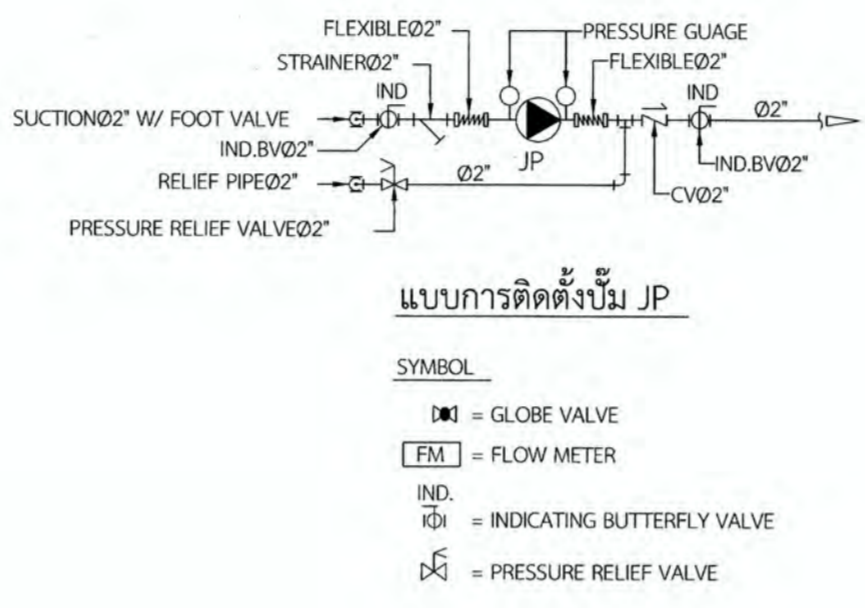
FLEXIBLEØ2"
PRESSURE GUAGE
STRAINERØ2"
FLEXIBLEØ2"
IND
IND
Ø2"
SUCTIONØ2" W/ FOOT VALVE
IND.BVØ2"
JP
IND.BVØ2"
RELIEF PIPEØ2"
Ø2"
CVØ2"
PRESSURE RELIEF VALVEØ2"

แบบการติดตั้งปั๊ม JP

SYMBOL

= GLOBE VALVE

FM = FLOW METER

IND.
= INDICATING BUTTERFLY VALVE

= PRESSURE RELIEF VALVE